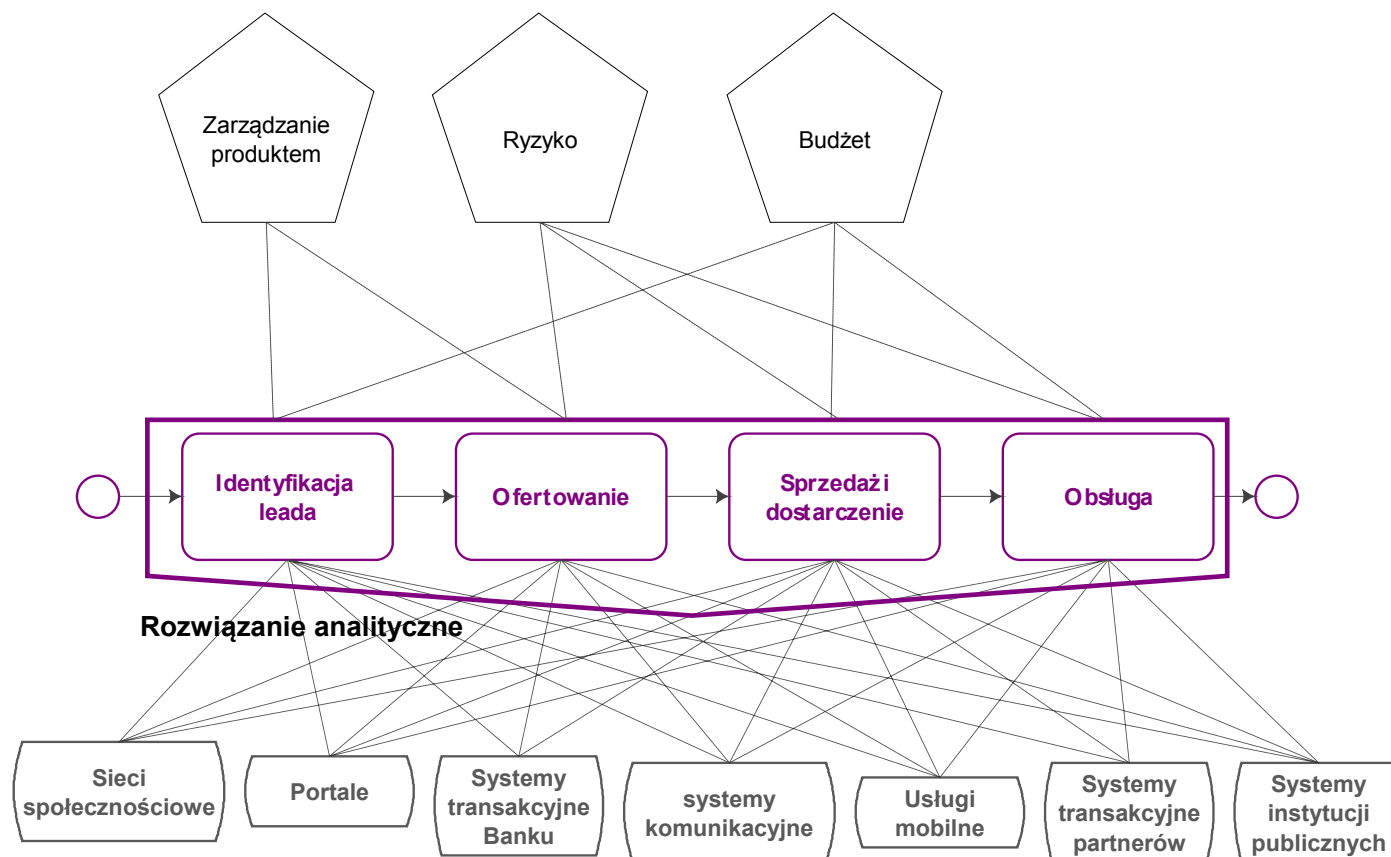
Zarządzanie produktem

Ryzyko

Budżet

Identyfikacja leada

Ofertowanie

Sprzedaż i dostarczenie

Obsługa

Rozwiązanie analityczne

Sieci społecznościowe

Portale

Systemy transakcyjne Banku

systemy komunikacyjne

Usługi mobilne

Systemy transakcyjne partnerów

Systemy instytucji publicznych